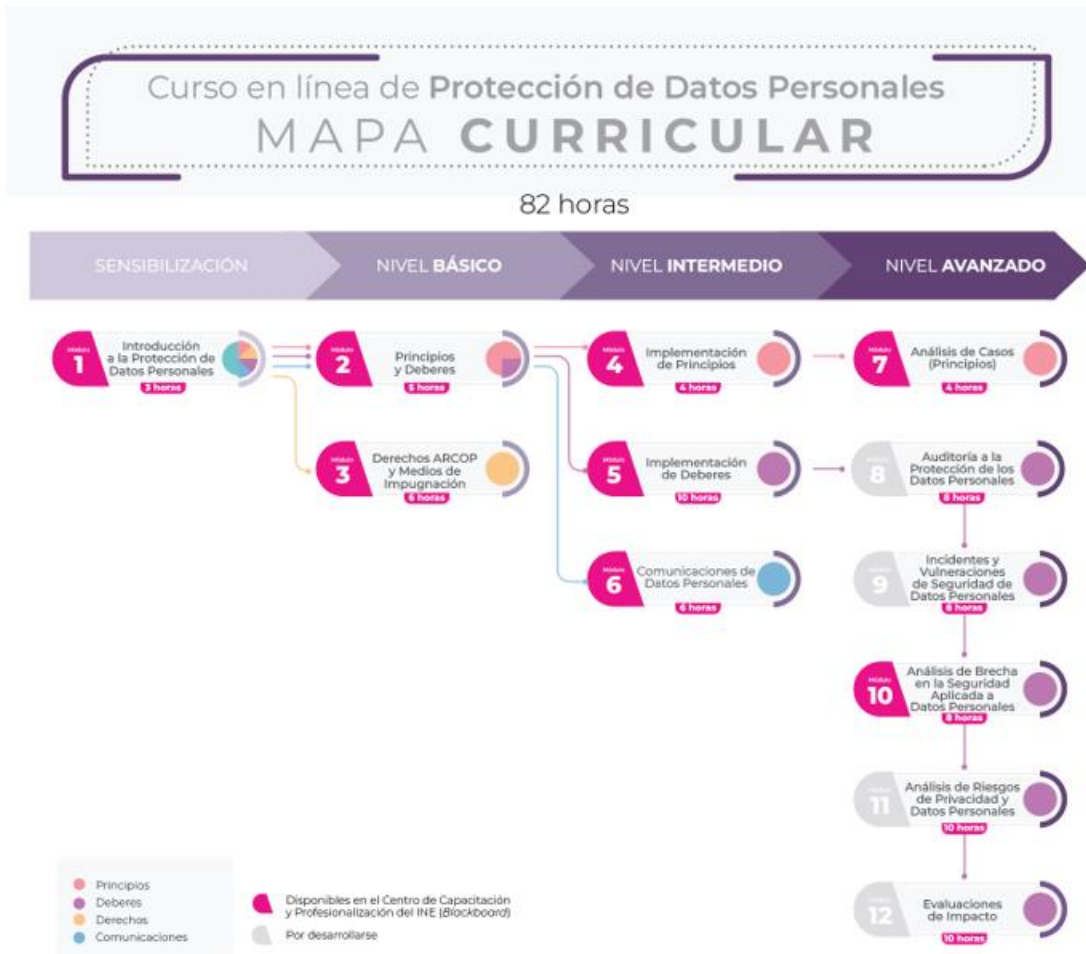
Curso en línea de Protección de Datos Personales
MAPA CURRICULAR

82 horas

SENSIBILIZACIÓN
NIVEL BÁSICO
NIVEL INTERMEDIO
NIVEL AVANZADO

Módulo 1 Introducción a la Protección de Datos Personales 3 horas

Módulo 2 Principios y Deberes 5 horas

Módulo 3 Derechos ARCOP y Medios de Impugnación 6 horas

Módulo 4 Implementación de Principios 4 horas

Módulo 5 Implementación de Deberes 10 horas

Módulo 6 Comunicaciones de Datos Personales 6 horas

Módulo 7 Análisis de Casos (Principios) 4 horas

Módulo 8 Auditoría a la Protección de los Datos Personales 8 horas

Módulo 9 Incidentes y Vulneraciones de Seguridad de Datos Personales 8 horas

Módulo 10 Análisis de Brecha en la Seguridad Aplicada a Datos Personales 8 horas

Módulo 11 Análisis de Riesgos de Privacidad y Datos Personales 10 horas

Módulo 12 Evaluaciones de Impacto 10 horas

Principios
Deberes
Derechos
Comunicaciones

Disponibles en el Centro de Capacitación y Profesionalización del INE (Blackboard)
Por desarrollarse